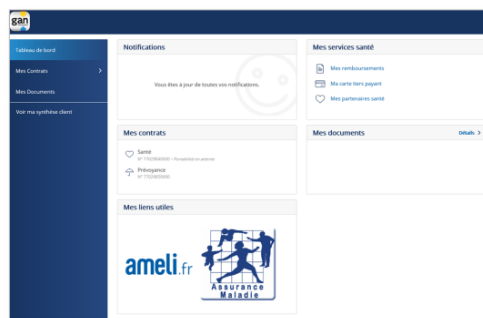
gan

Tableau de bord

Mes Contrats

Mes Documents

Voir ma synthèse client

Notifications

Vous êtes à jour de toutes vos notifications.

Mes services santé

Mes remboursements

Ma carte tiers payant

Mes partenaires santé

Mes contrats

Santé
N° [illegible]

Prévoyance
N° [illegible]

Mes documents

Détails >

Mes liens utiles

ameli.fr

Assurance Maladie